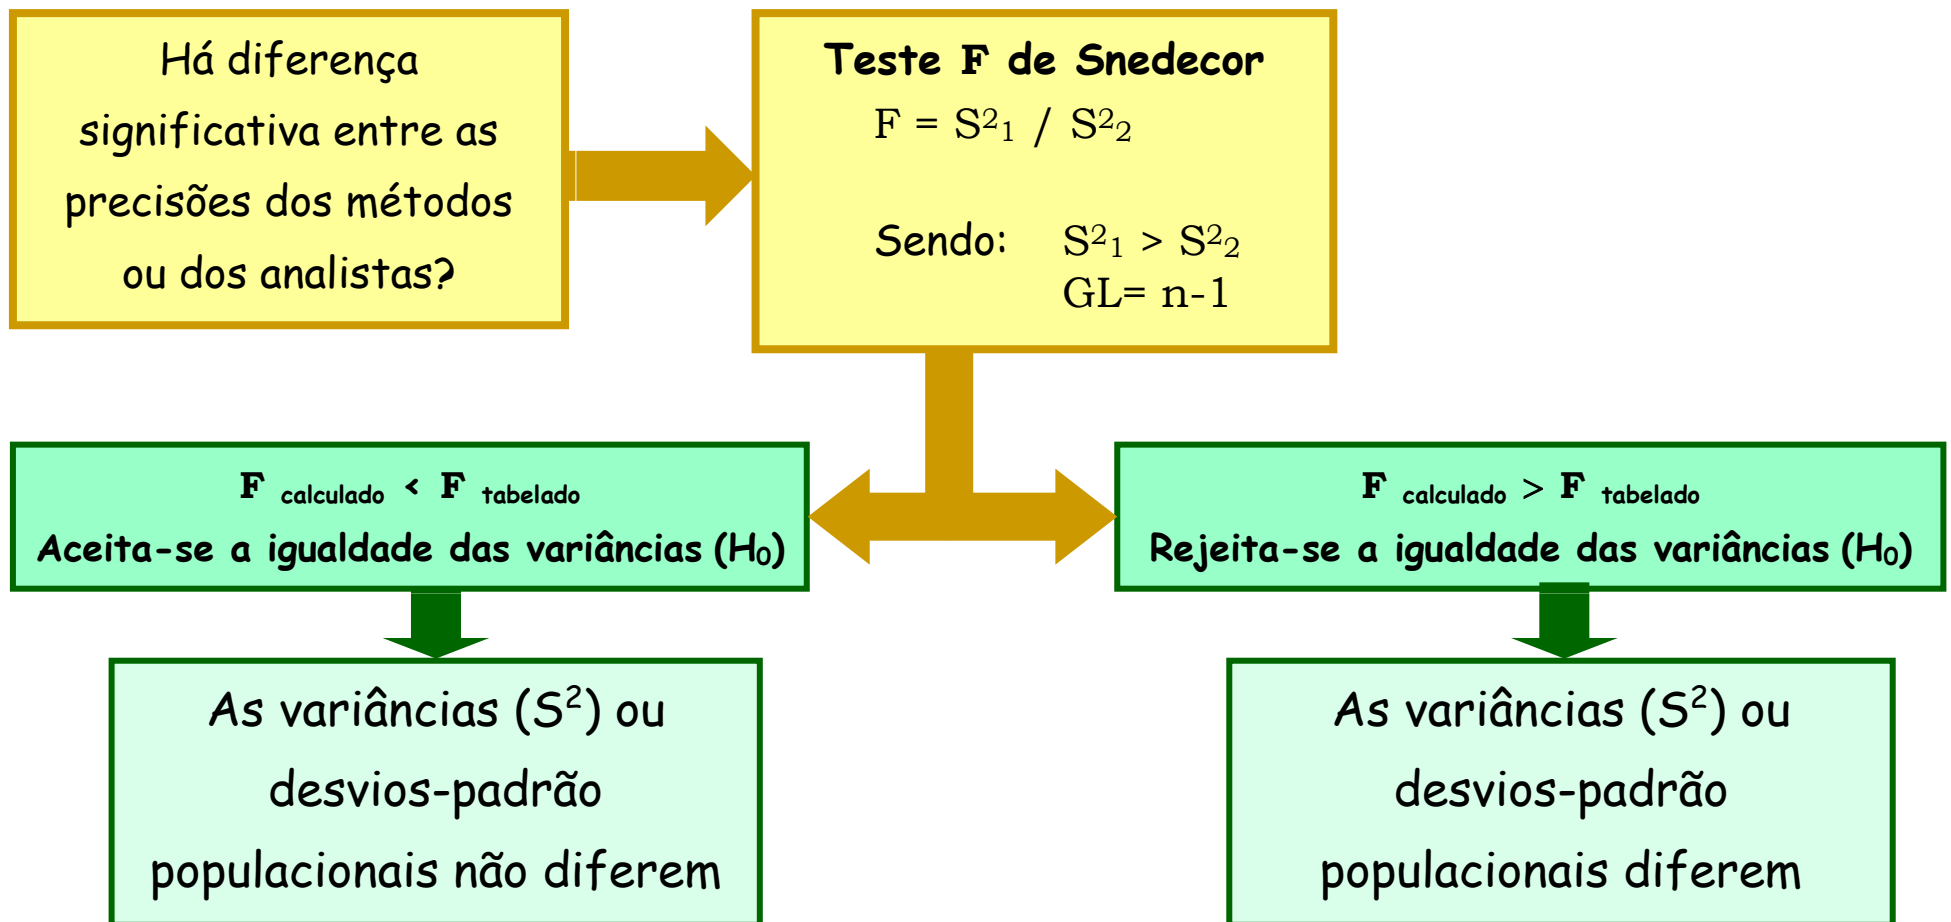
Há diferença significativa entre as precisões dos métodos ou dos analistas?

Teste F de Snedecor

$F = S^2{}_1 / S^2{}_2$

Sendo: $S^2{}_1 > S^2{}_2$
GL= n-1

F $_{calculado}$ < F $_{tabelado}$
Aceita-se a igualdade das variâncias ($H_0$)

F $_{calculado}$ > F $_{tabelado}$
Rejeita-se a igualdade das variâncias ($H_0$)

As variâncias ($S^2$) ou desvios-padrão populacionais não diferem

As variâncias ($S^2$) ou desvios-padrão populacionais diferem